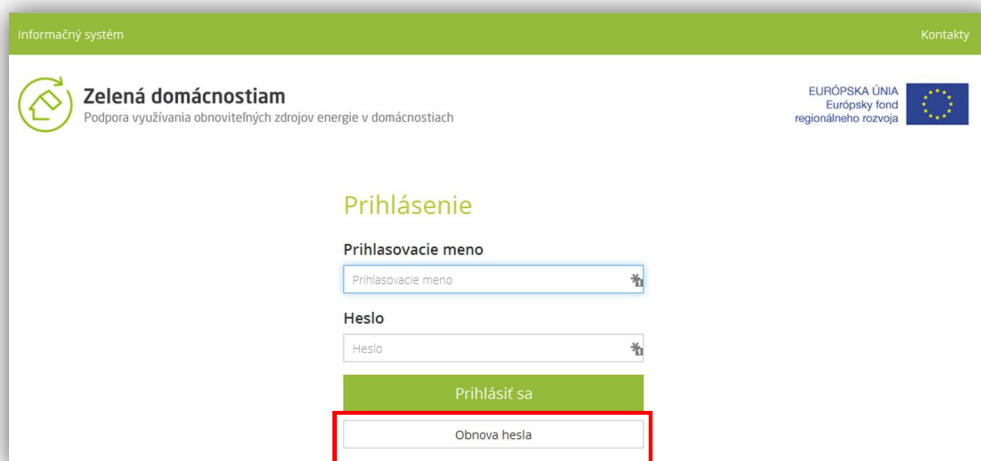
Informačný systém

Kontakty

Zelená domácnostiam
Podpora využívania obnoviteľných zdrojov energie v domácnostiach

EURÓPSKA ÚNIA
Európsky fond
regionálneho rozvoja

Prihlásenie

Prihlasovacie meno

Prihlasovacie meno

Heslo

Heslo

Prihlásiť sa

Obnova hesla